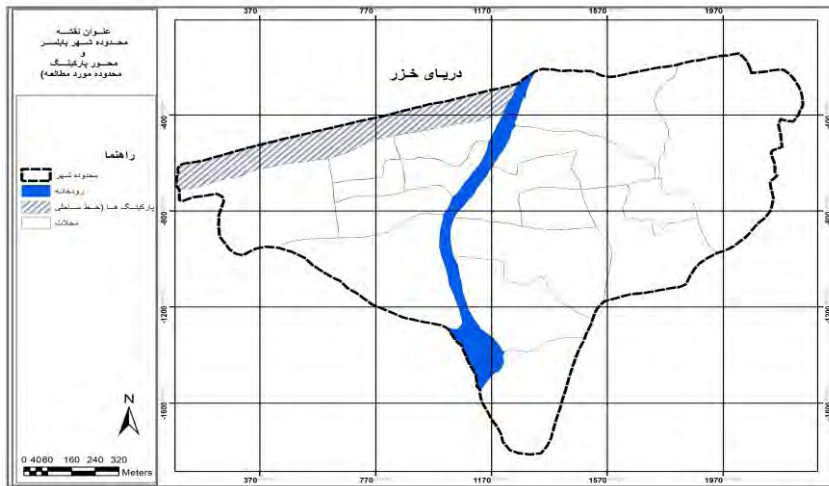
عنوان نقشه
محدوده شهر بابلسر
و
محور پارکینگ
(محدوده مورد مطالعه)

راهنما
محدوده شهر
رودخانه
پارکینگ ها (خط ساحلی)
محلات

N

0 40 80 160 240 320 Meters

دریای خزر

370 770 1170 1570 1970
-400 -800 -1200 -1600
370 770 1170 1570 1970